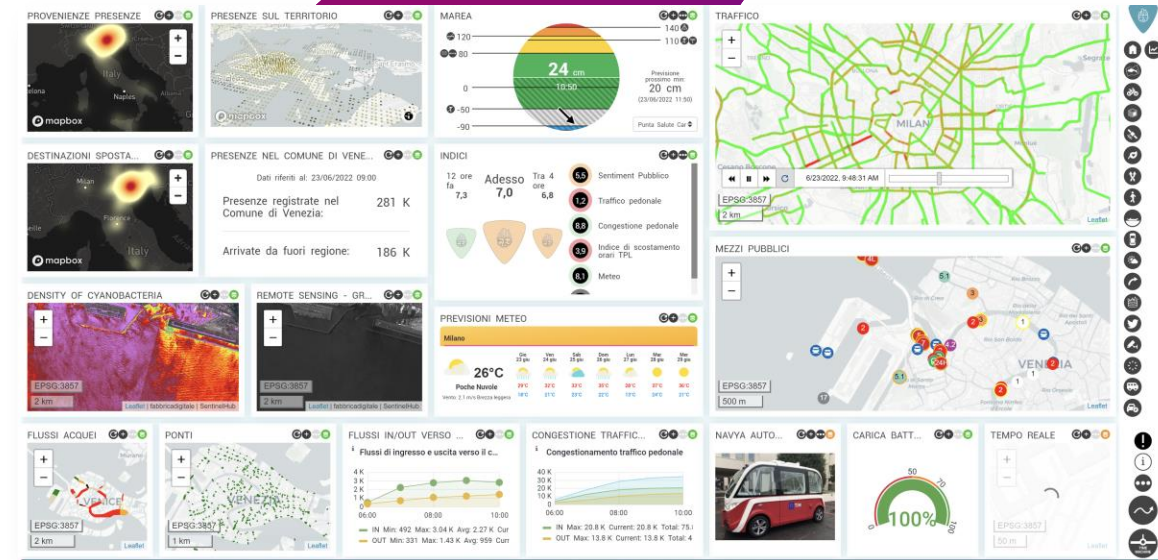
PROVENIENZE PRESENZE

Italy
Naples
mapbox

PRESENZE SUL TERRITORIO

mapbox

MAREA

120
80
0
-50
-90
140
110
24 cm
10:50
Previsione prossimo min:
20 cm
(23/06/2022 11:50)
Punta Salute Car

TRAFFICO

MILANO
6/23/2022, 9:48:31 AM
EPSG:3857
2 km
Leaflet

DESTINAZIONI SPOSTA...

Milan
Firenze
Italy
mapbox

PRESENZE NEL COMUNE DI VENE...

Dati riferiti al: 23/06/2022 09:00

Presenze registrate nel Comune di Venezia: 281 K

Arrivate da fuori regione: 186 K

INDICI

12 ore fa 7,3
Adesso 7,0
Tra 4 ore 6,8

5,5 Sentiment Pubblico
1,2 Traffico pedonale
8,8 Congestione pedonale
3,9 Indice di scostamento orari TPL
8,1 Meteo

MEZZI PUBBLICI

VENEZIA
EPSG:3857
500 m
Leaflet

DENSITY OF CYANOBACTERIA

EPSG:3857
2 km
Leaflet | fabbricadigitale | SentinelHub

REMOTE SENSING - GR...

EPSG:3857
2 km
Leaflet | fabbricadigitale | SentinelHub

PREVISIONI METEO

Milano
26°C
Poche Nuvole

FLUSSI ACQUEI

EPSG:3857
2 km
Leaflet

PONTI

VENEZIA
EPSG:3857
1 km
Leaflet

FLUSSI IN/OUT VERSO ...

Flussi di ingresso e uscita verso il c...
4 K
3 K
2 K
1 K
0
06:00 08:00 10:00
IN Min: 492 Max: 3.4 K Avg: 2.27 K Cur
OUT Min: 331 Max: 1.43 K Avg: 959 Cur

CONGESTIONE TRAFFIC...

Congestionamento traffico pedonale
40 K
30 K
20 K
10 K
0
06:00 08:00 10:00
IN Max: 20.8 K Current: 20.8 K Total: 75.
OUT Max: 13.8 K Current: 13.8 K Total

NAVYA AUTO...

CARICA BATT...

50
0
100
100%

TEMPO REALE

EPSG:3857
50 m